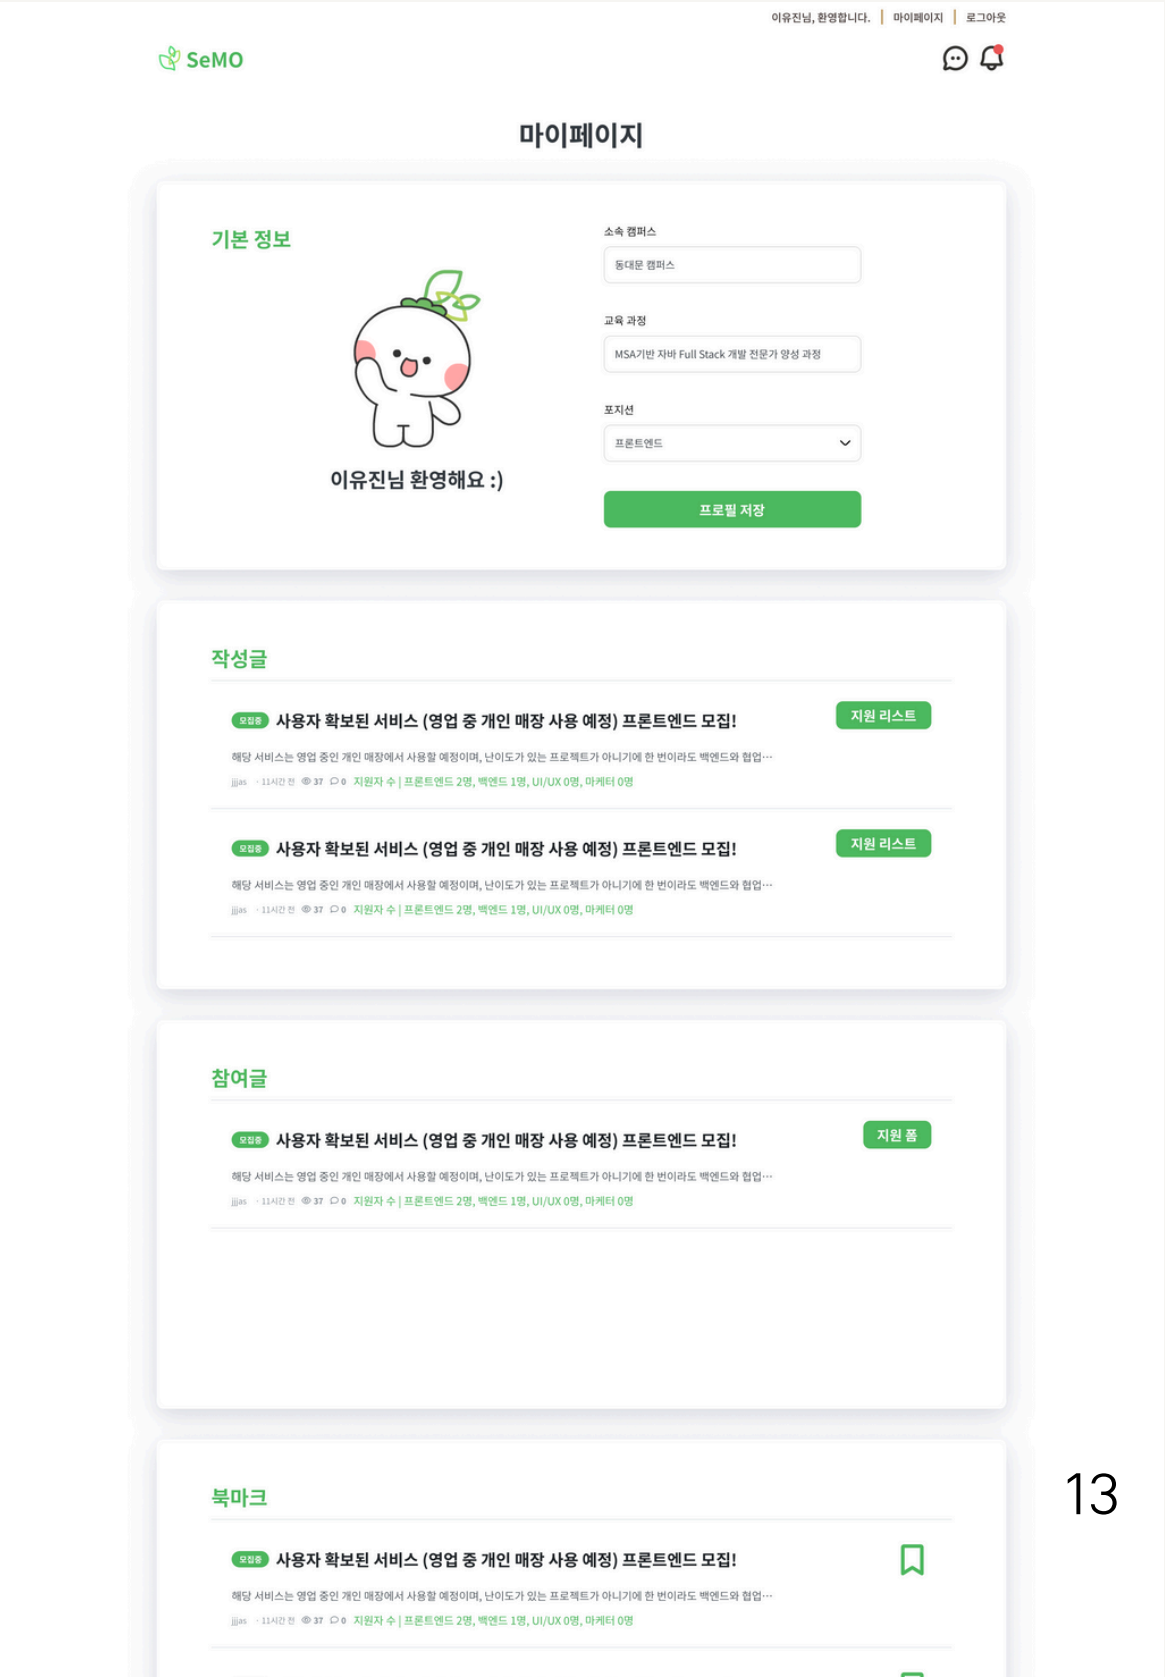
이유진님, 환영합니다. | 마이페이지 | 로그아웃

SeMO

마이페이지

기본 정보

이유진님 환영해요 :)

소속 캠퍼스

동대문 캠퍼스

교육 과정

MSA기반 자바 Full Stack 개발 전문가 양성 과정

포지션

프론트엔드

프로필 저장

작성글

모집중 사용자 확보된 서비스 (영업 중 개인 매장 사용 예정) 프론트엔드 모집!

지원 리스트

해당 서비스는 영업 중인 개인 매장에서 사용할 예정이며, 난이도가 있는 프로젝트가 아니기에 한 번이라도 백엔드와 협업...

jjas · 11시간 전 37 0 지원자 수 | 프론트엔드 2명, 백엔드 1명, UI/UX 0명, 마케터 0명

모집중 사용자 확보된 서비스 (영업 중 개인 매장 사용 예정) 프론트엔드 모집!

지원 리스트

해당 서비스는 영업 중인 개인 매장에서 사용할 예정이며, 난이도가 있는 프로젝트가 아니기에 한 번이라도 백엔드와 협업...

jjas · 11시간 전 37 0 지원자 수 | 프론트엔드 2명, 백엔드 1명, UI/UX 0명, 마케터 0명

참여글

모집중 사용자 확보된 서비스 (영업 중 개인 매장 사용 예정) 프론트엔드 모집!

지원 폼

해당 서비스는 영업 중인 개인 매장에서 사용할 예정이며, 난이도가 있는 프로젝트가 아니기에 한 번이라도 백엔드와 협업...

jjas · 11시간 전 37 0 지원자 수 | 프론트엔드 2명, 백엔드 1명, UI/UX 0명, 마케터 0명

북마크

13

모집중 사용자 확보된 서비스 (영업 중 개인 매장 사용 예정) 프론트엔드 모집!

해당 서비스는 영업 중인 개인 매장에서 사용할 예정이며, 난이도가 있는 프로젝트가 아니기에 한 번이라도 백엔드와 협업...

jjas · 11시간 전 37 0 지원자 수 | 프론트엔드 2명, 백엔드 1명, UI/UX 0명, 마케터 0명